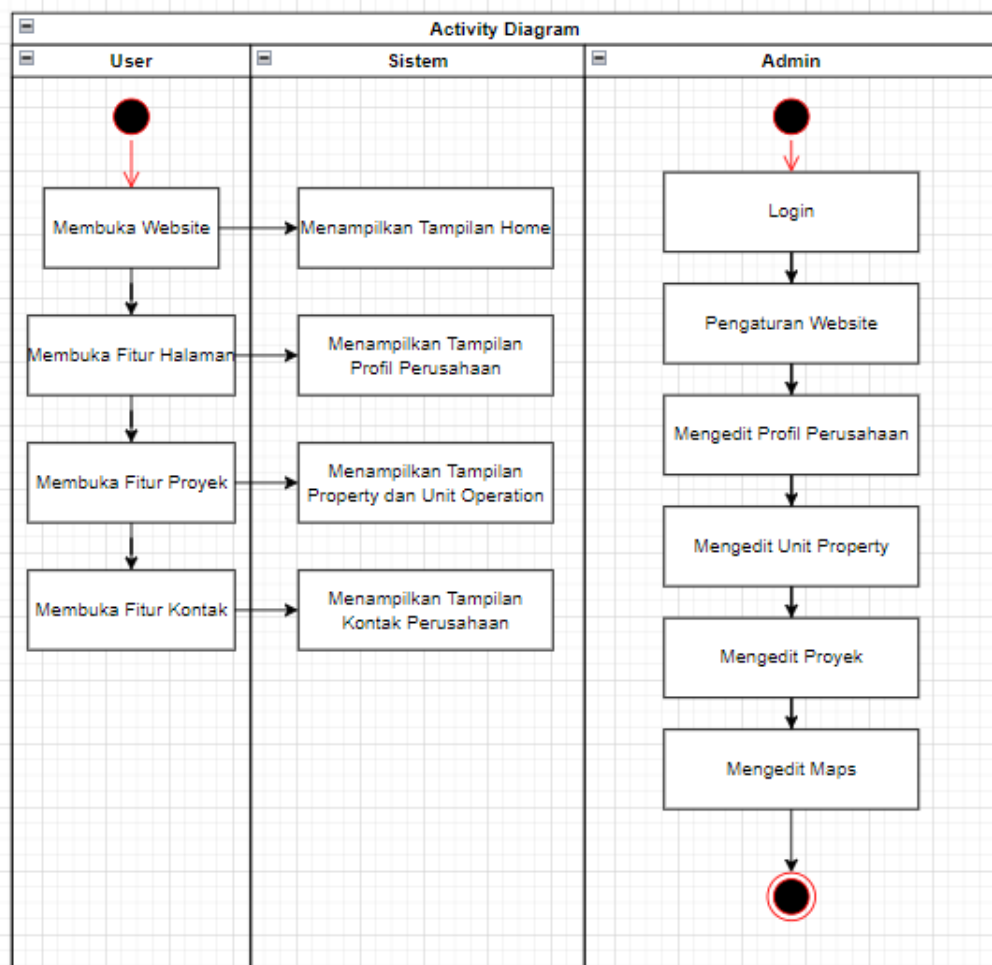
Activity Diagram

User

Sistem

Admin

Membuka Website

Menampilkan Tampilan Home

Membuka Fitur Halaman

Menampilkan Tampilan Profil Perusahaan

Membuka Fitur Proyek

Menampilkan Tampilan Property dan Unit Operation

Membuka Fitur Kontak

Menampilkan Tampilan Kontak Perusahaan

Login

Pengaturan Website

Mengedit Profil Perusahaan

Mengedit Unit Property

Mengedit Proyek

Mengedit Maps